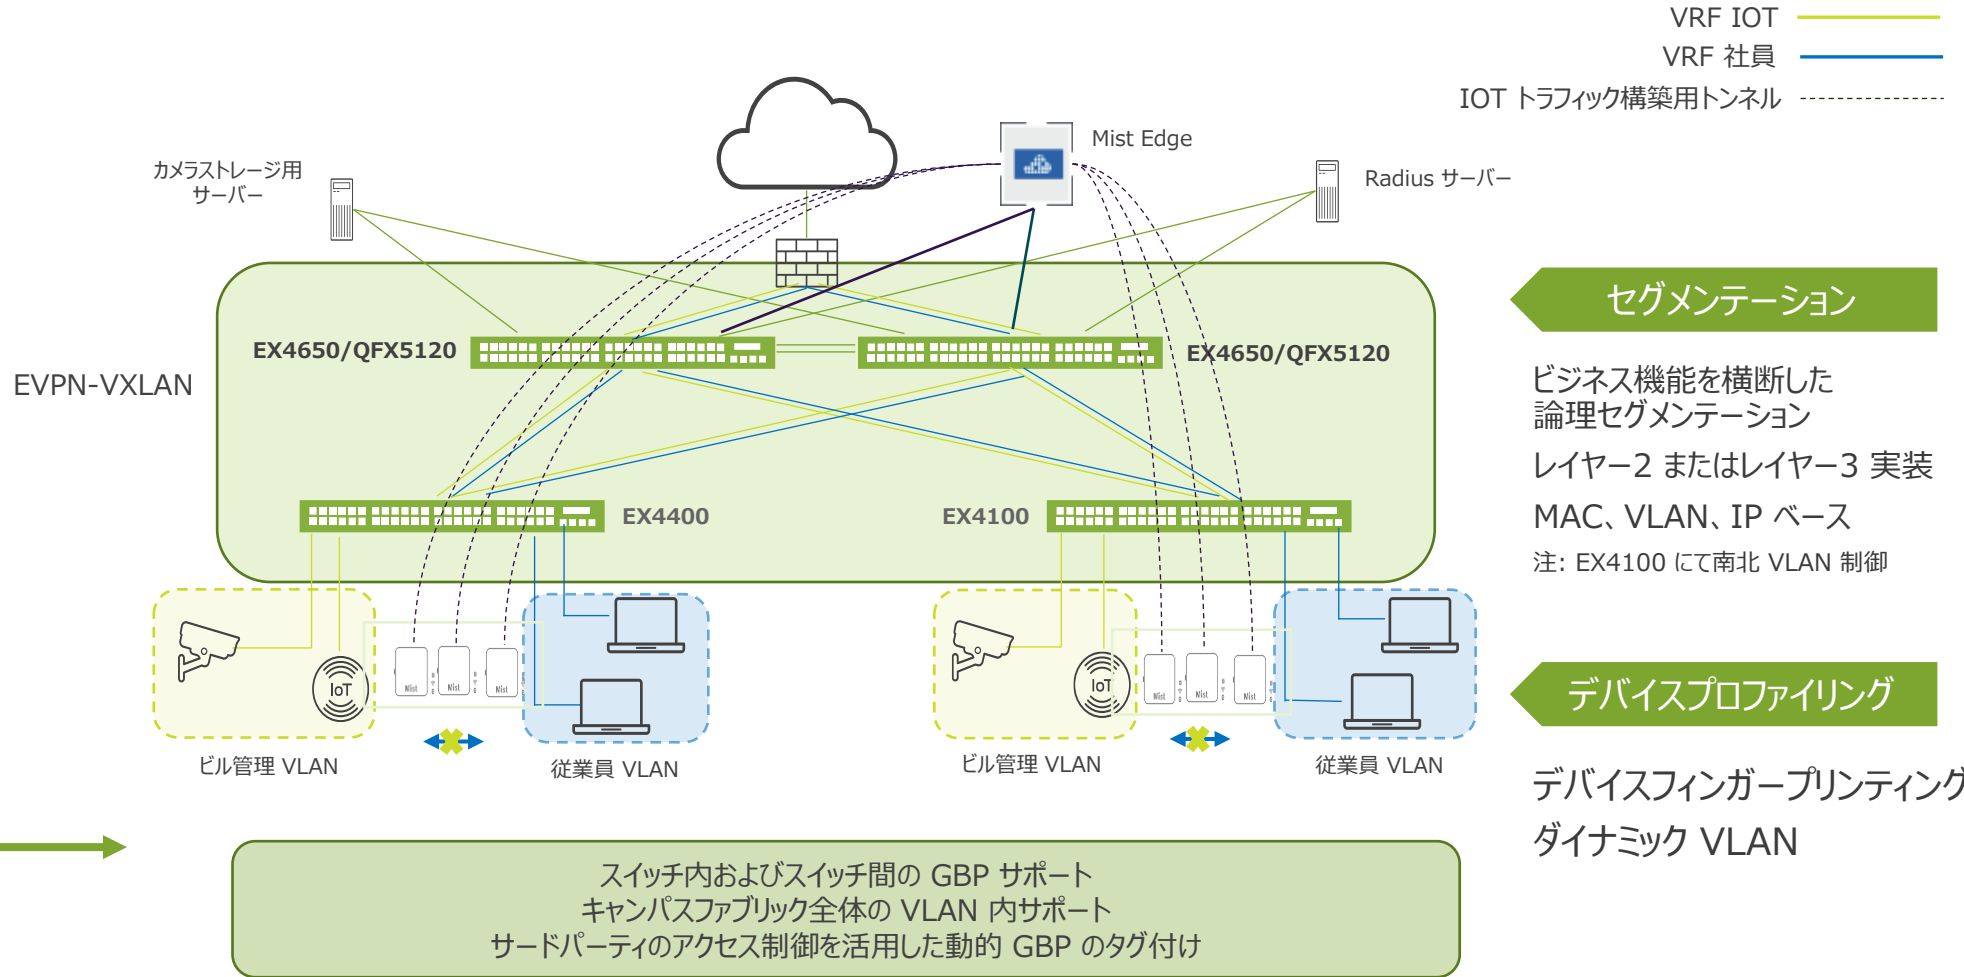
VRF IOT
VRF 社員
IOT トラフィック構築用トンネル

Mist Edge

カメラストレージ用
サーバー

Radius サーバー

EX4650/QFX5120

EX4650/QFX5120

EVPN-VXLAN

EX4400

EX4100

IoT

Mist Mist Mist

IoT

Mist Mist Mist

ビル管理 VLAN

従業員 VLAN

ビル管理 VLAN

従業員 VLAN

セグメンテーション

ビジネス機能を横断した
論理セグメンテーション

レイヤー2 またはレイヤー3 実装

MAC、VLAN、IP ベース

注: EX4100 にて南北 VLAN 制御

デバイスプロファイリング

デバイスフィンガープリンティング

ダイナミック VLAN

スイッチ内およびスイッチ間の GBP サポート
キャンパスファブリック全体の VLAN 内サポート
サードパーティのアクセス制御を活用した動的 GBP のタグ付け